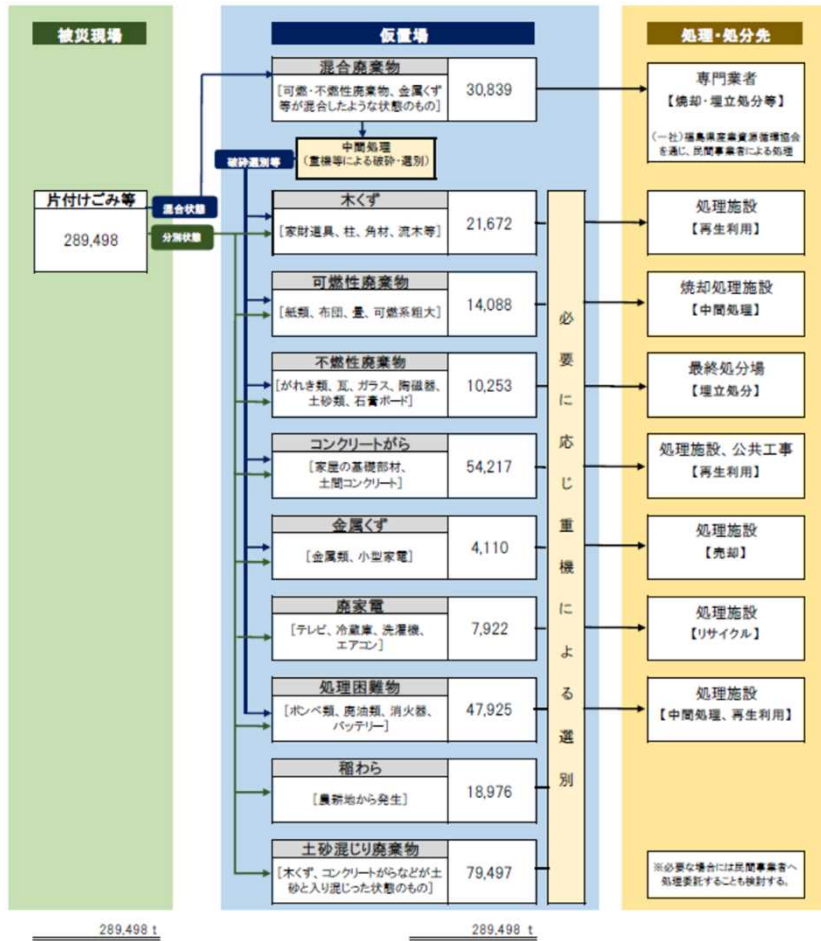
被災現場

片付けごみ等
289,498

混合状態
分別状態

仮置場

混合廃棄物
［可燃・不燃性廃棄物、金属くず等が混合したような状態のもの］
30,839

中間処理
（重機等による破砕・選別）

破砕選別等

木くず
［家財道具、柱、角材、流木等］
21,672

可燃性廃棄物
［紙類、布団、畳、可燃系粗大］
14,088

不燃性廃棄物
［がれき類、瓦、ガラス、陶磁器、土砂類、石膏ボード］
10,253

コンクリートがら
［家屋の基礎部材、土間コンクリート］
54,217

金属くず
［金属類、小型家電］
4,110

廃家電
［テレビ、冷蔵庫、洗濯機、エアコン］
7,922

処理困難物
［ボンベ類、廃油類、消火器、バッテリー］
47,925

稲わら
［農耕地から発生］
18,976

土砂混じり廃棄物
［木くず、コンクリートがらなどが土砂と入り混じった状態のもの］
79,497

必要に応じ重機による選別

処理・処分先

専門業者
【焼却・埋立処分等】
（一社）福島県産業資源循環協会を通じ、民間事業者による処理

処理施設
【再生利用】

焼却処理施設
【中間処理】

最終処分場
【埋立処分】

処理施設、公共工事
【再生利用】

処理施設
【売却】

処理施設
【リサイクル】

処理施設
【中間処理、再生利用】

※必要な場合には民間事業者へ処理委託することも検討する。

289,498 t

289,498 t